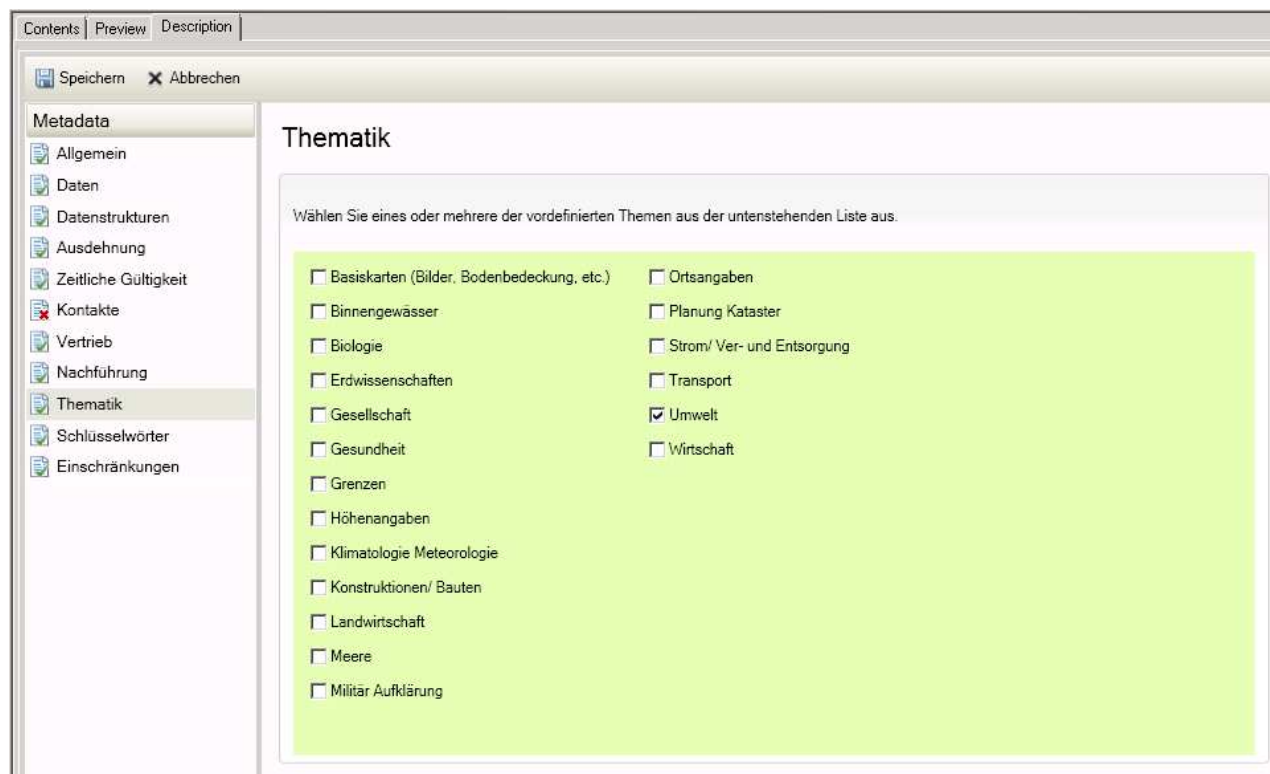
Contents | Preview | Description

Speichern ✕ Abbrechen

Metadata
Allgemein
Daten
Datenstrukturen
Ausdehnung
Zeitliche Gültigkeit
Kontakte
Vertrieb
Nachführung
Thematik
Schlüsselwörter
Einschränkungen

Thematik

Wählen Sie eines oder mehrere der vordefinierten Themen aus der untenstehenden Liste aus.

☐ Basiskarten (Bilder, Bodenbedeckung, etc.)
☐ Binnengewässer
☐ Biologie
☐ Erdwissenschaften
☐ Gesellschaft
☐ Gesundheit
☐ Grenzen
☐ Höhenangaben
☐ Klimatologie Meteorologie
☐ Konstruktionen/ Bauten
☐ Landwirtschaft
☐ Meere
☐ Militär Aufklärung

☐ Ortsangaben
☐ Planung Kataster
☐ Strom/ Ver- und Entsorgung
☐ Transport
☑ Umwelt
☐ Wirtschaft